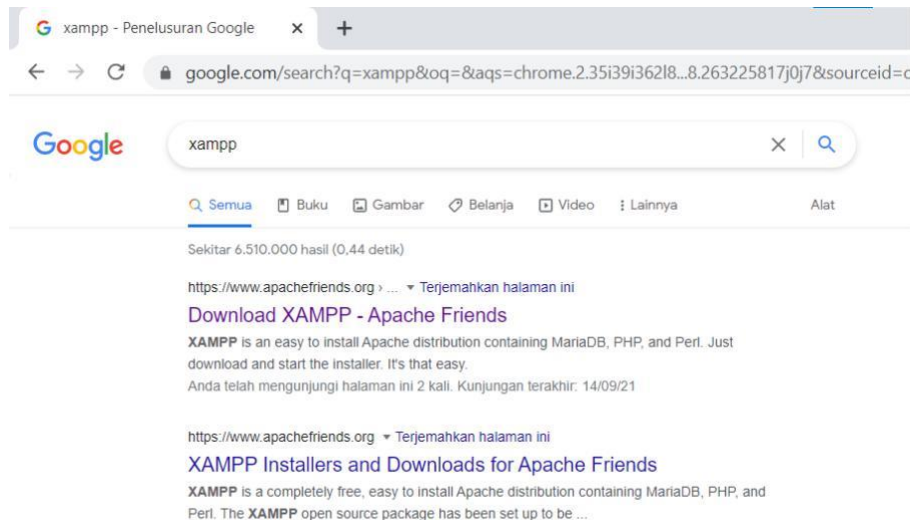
xampp - Penelusuran Google ×

google.com/search?q=xampp&oq=&aqs=chrome.2.35i39i362l8...8.263225817j0j7&sourceid=c

Google

xampp

Semua Buku Gambar Belanja Video Lainnya Alat

Sekitar 6.510.000 hasil (0,44 detik)

https://www.apachefriends.org › ... ▾ Terjemahkan halaman ini

Download XAMPP - Apache Friends

XAMPP is an easy to install Apache distribution containing MariaDB, PHP, and Perl. Just download and start the installer. It's that easy.

Anda telah mengunjungi halaman ini 2 kali. Kunjungan terakhir: 14/09/21

https://www.apachefriends.org ▾ Terjemahkan halaman ini

XAMPP Installers and Downloads for Apache Friends

XAMPP is a completely free, easy to install Apache distribution containing MariaDB, PHP, and Perl. The XAMPP open source package has been set up to be ...